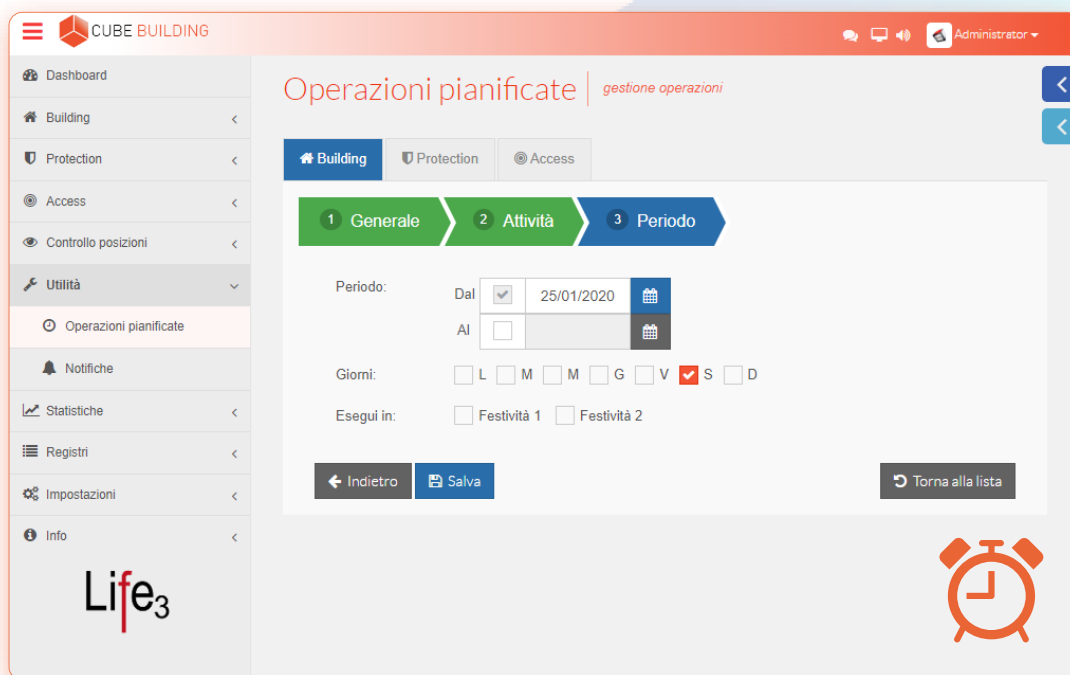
CUBE BUILDING

Administrator

Dashboard
Building
Protection
Access
Controllo posizioni
Utilità
Operazioni pianificate
Notifiche
Statistiche
Registri
Impostazioni
Info

Life$_3$

Operazioni pianificate | gestione operazioni

Building | Protection | Access

1 Generale | 2 Attività | 3 Periodo

Periodo: Dal 25/01/2020
Al

Giorni: L M M G V S D

Esegui in: Festività 1 Festività 2

Indietro | Salva | Torna alla lista